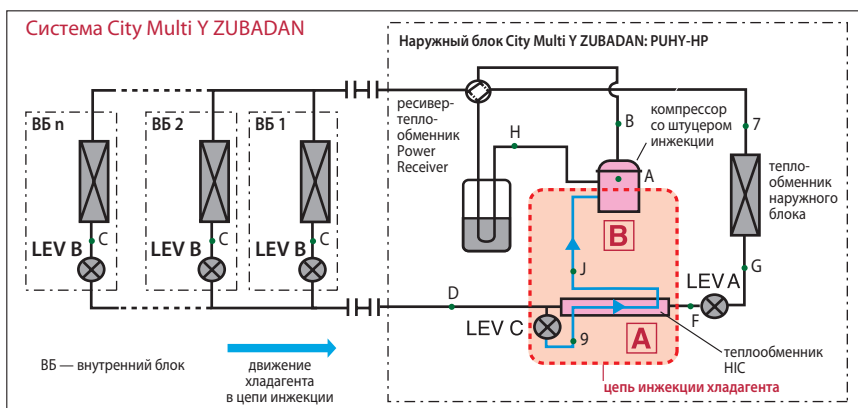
Система City Multi Y ZUBADAN

Наружный блок City Multi Y ZUBADAN: PUHY-HP

ВБ n

ВБ 2

ВБ 1

LEV B

C

LEV B

C

LEV B

C

ресивер-тепло-обменник Power Receiver

H

B

компрессор со штуцером инжекции

7

A

тепло-обменник наружного блока

B

J

G

D

LEV A

F

LEV C

9

A

теплообменник HIC

ВБ — внутренний блок

движение хладагента в цепи инжекции

цепь инжекции хладагента